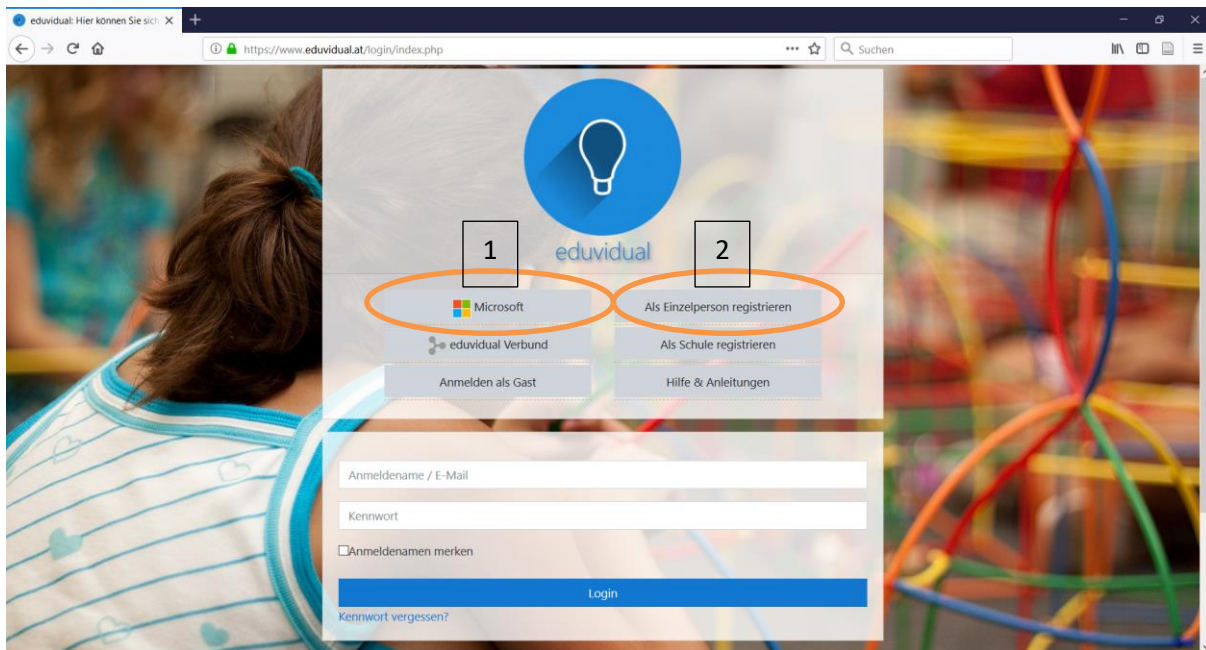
eduvidual: Hier können Sie sich ×

https://www.eduvidual.at/login/index.php

Suchen

eduvidual

1

2

Microsoft

Als Einzelperson registrieren

eduvidual Verbund

Als Schule registrieren

Anmelden als Gast

Hilfe & Anleitungen

Anmeldename / E-Mail

Kennwort

Anmeldenamen merken

Login

Kennwort vergessen?